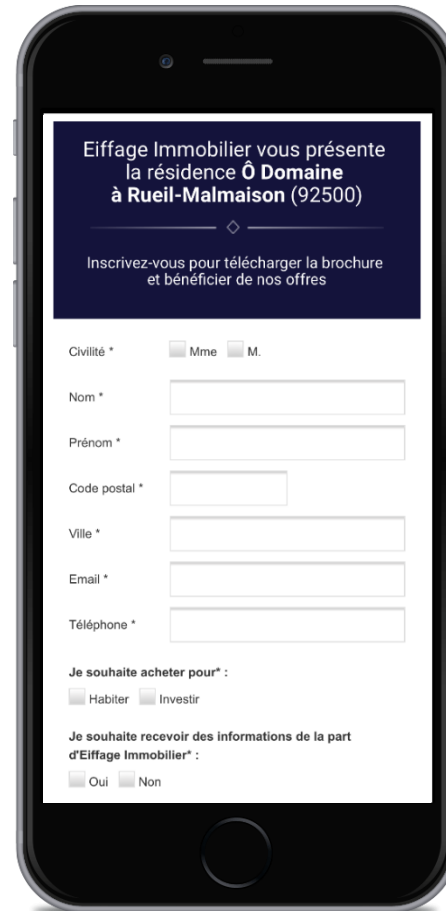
Eiffage Immobilier vous présente la résidence **Ô Domaine à Rueil-Malmaison** (92500)

Inscrivez-vous pour télécharger la brochure et bénéficier de nos offres

Civilité * Mme M.

Nom *

Prénom *

Code postal *

Ville *

Email *

Téléphone *

**Je souhaite acheter pour* :**

Habiter Investir

**Je souhaite recevoir des informations de la part d'Eiffage Immobilier* :**

Oui Non